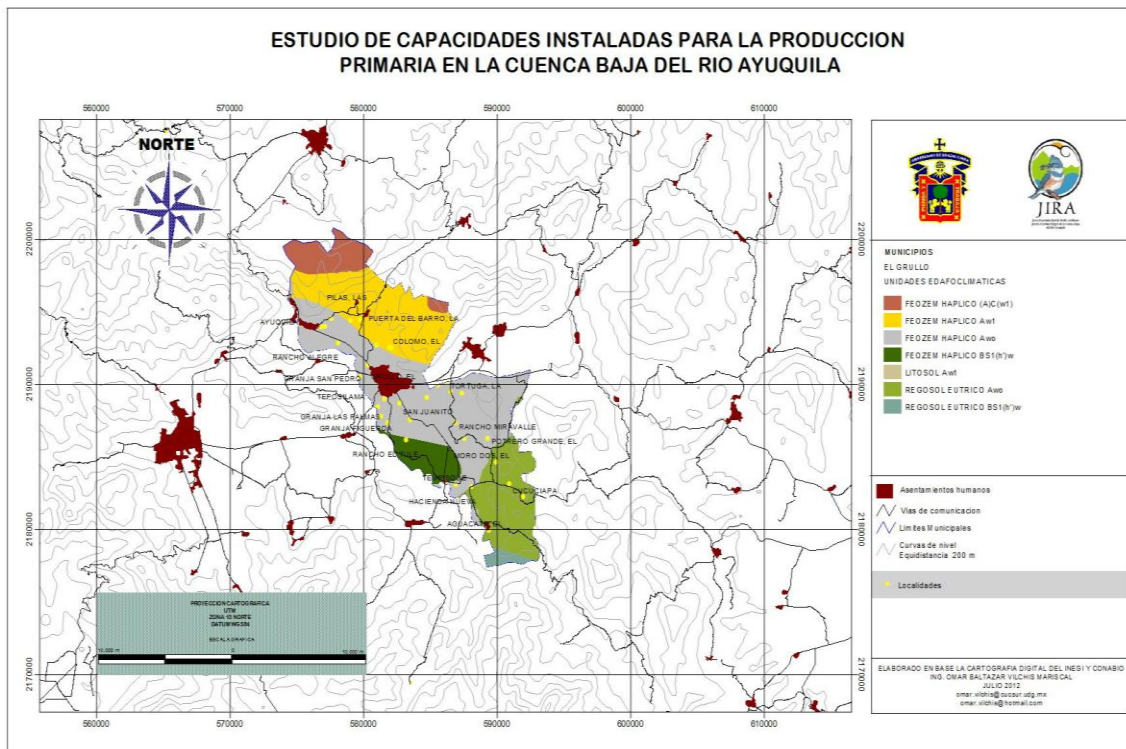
ESTUDIO DE CAPACIDADES INSTALADAS PARA LA PRODUCCION PRIMARIA EN LA CUENCA BAJA DEL RIO AYUQUILA

560000 570000 580000 590000 600000 610000

NORTE

2200000
2190000
2180000
2170000

PILAS, LAS
PUERTA DEL BARRO, LA
AYUQUILA
COLOMO, EL
RANCHO ALEGRE
GRANJA SAN PEDRO
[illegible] EL
PORTUGA, LA
TEPOSLAMA
GRANJA LAS PALMAS
SAN JUANITO
GRANJA HIGUERA
RANCHO MIRAVALLE
POTRERO GRANDE, EL
RANCHO EL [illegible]
MORO DOS, EL
TEPEHUAJE
CUCUCIAPA
HACIENDA NUEVA
AGUACATE, EL

JIRA

MUNICIPIOS
EL GRULLO
UNIDADES EDAFOCLIMATICAS
FEOZEM HAPLICO (A)C(w1)
FEOZEM HAPLICO Aw1
FEOZEM HAPLICO Awo
FEOZEM HAPLICO BS1(h')w
LITOSOL Aw1
REGOSOL EUTRICO Awo
REGOSOL EUTRICO BS1(h')w

Asentamientos humanos
Vias de comunicacion
Limites Municipales
Curvas de nivel Equidistancia 200 m
Localidades

PROYECCION CARTOGRAFICA
UTM
ZONA 13 NORTE
DATUM WGS84
ESCALA GRAFICA
10,000 m 0 10,000 m

ELABORADO EN BASE LA CARTOGRAFIA DIGITAL DEL INEGI Y CONABIO
ING. OMAR BALTAZAR VILCHIS MARISCAL
JULIO 2012
omar.vilchis@cucsur.udg.mx
omar.vilchis@hotmail.com